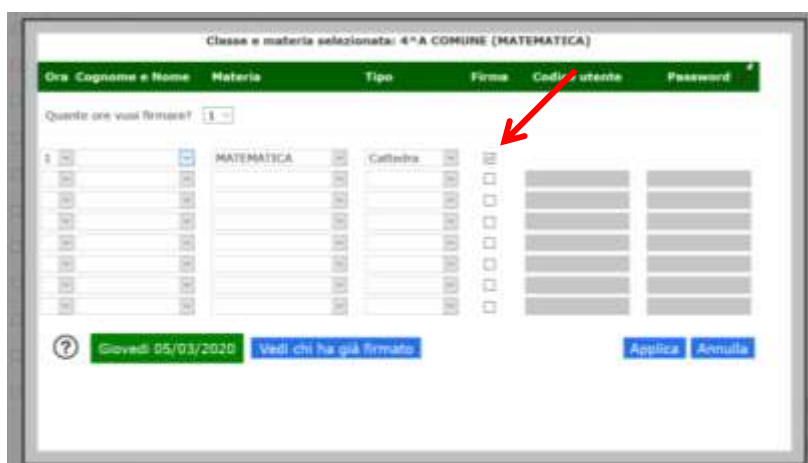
Classe e materia selezionata: 4^A COMUNE (MATEMATICA)

| Ora | Cognome e Nome | Materia | Tipo | Firma | Codice utente | Password |
|---|---|---|---|---|---|---|
| 1 | | MATEMATICA | Cattedra | ☑ | | |
| | | | | ☐ | | |
| | | | | ☐ | | |
| | | | | ☐ | | |
| | | | | ☐ | | |
| | | | | ☐ | | |
| | | | | ☐ | | |
| | | | | ☐ | | |

Quante ore vuoi firmare? 1

? Giovedì 05/03/2020 Vedi chi ha già firmato Applica Annulla